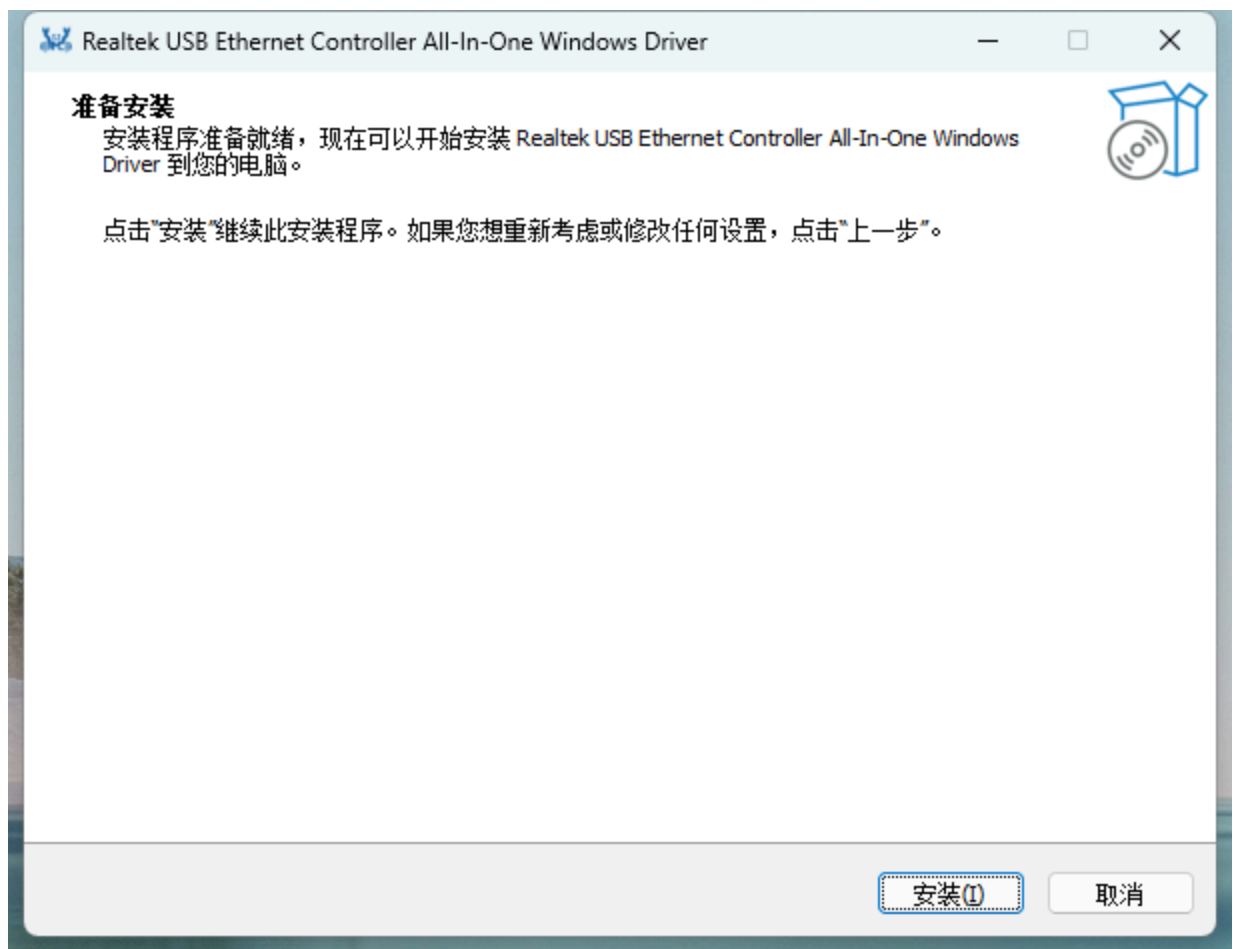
Realtek USB Ethernet Controller All-In-One Windows Driver

准备安装

安装程序准备就绪，现在可以开始安装 Realtek USB Ethernet Controller All-In-One Windows Driver 到您的电脑。

点击"安装"继续此安装程序。如果您想重新考虑或修改任何设置，点击"上一步"。

安装(I)

取消